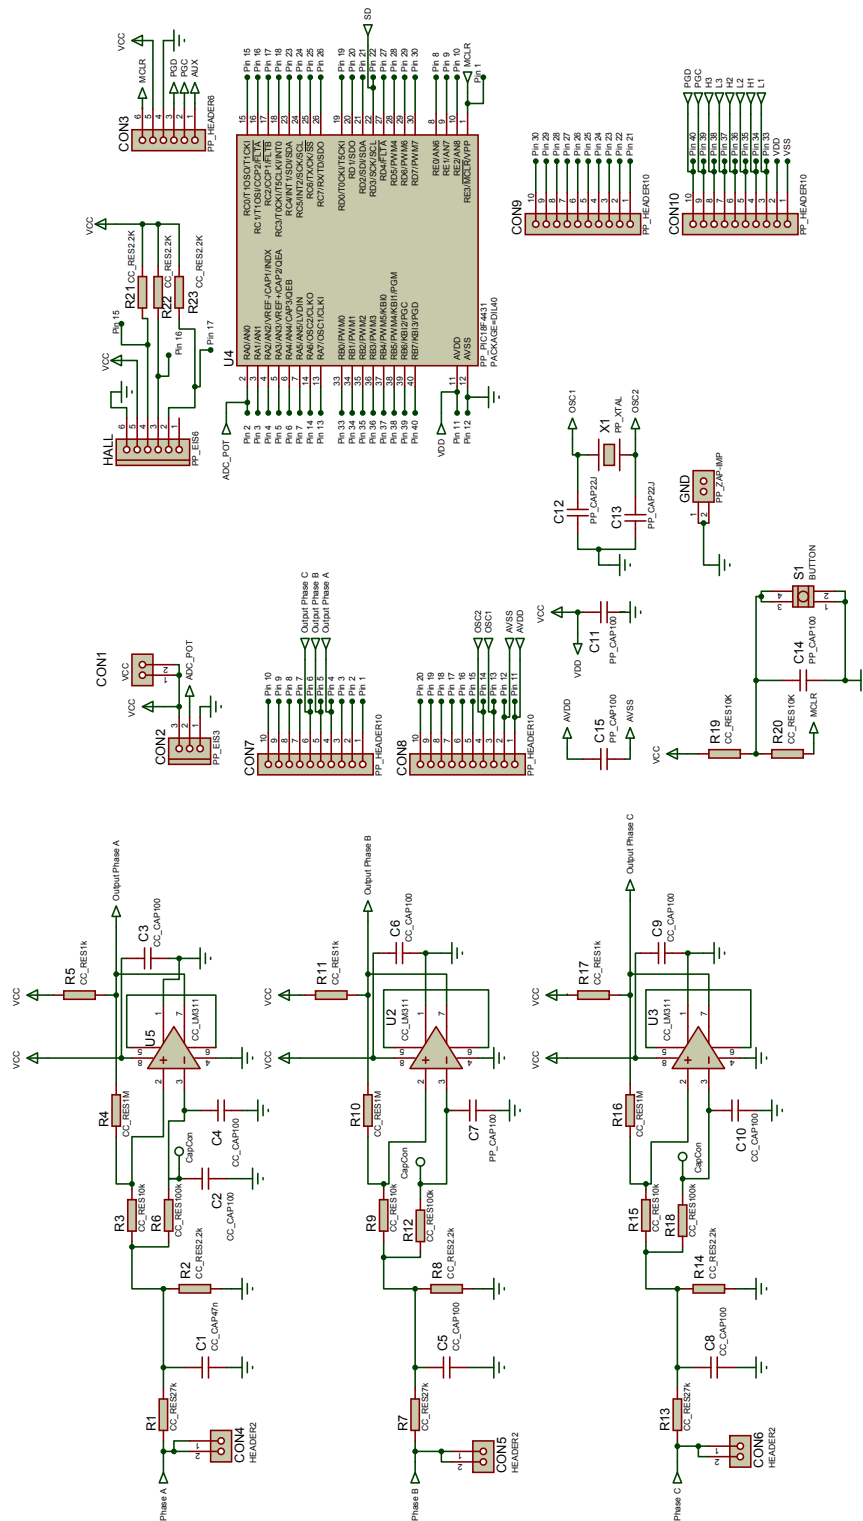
VCC
MCLR
PGD
PGC
AUX
6 5 4 3 2 1
CON3
PP_HEADER6

Pin 15 Pin 16 Pin 17 Pin 18 Pin 23 Pin 24 Pin 25 Pin 26
Pin 19 Pin 20 Pin 21 Pin 22 Pin 27 Pin 28 Pin 29 Pin 30
SD
Pin 8 Pin 9 Pin 10 MCLR
Pin 1

15 16 17 18 23 24 25 26
RC0/T1OSO/T1CKI
RC1/T1OSI/CCP2/FLTA
RC2/CCP1/FLTB
RC3/T0CKI/T5CKI/INT0
RC4/INT1/SDI/SDA
RC5/INT2/SCK/SCL
RC6/TX/CK/SS
RC7/RX/DT/SDO
19 20 21 22 27 28 29 30
RD0/T0CKI/T5CKI
RD1/SDO
RD2/SDI/SDA
RD3/SCK/SCL
RD4/FLTA
RD5/PWM4
RD6/PWM6
RD7/PWM7
8 9 10 1
RE0/AN5
RE1/AN6
RE2/AN8
RE3/MCLR/VPP

RA0/AN0
RA1/AN1
RA2/AN2/VREF-/CAP1/INDX
RA3/AN3/VREF+/CAP2/QEA
RA4/AN4/CAP3/QEB
RA5/AN5/LVDIN
RA6/OSC2/CLKO
RA7/OSC1/CLKI
RB0/PWM0
RB1/PWM1
RB2/PWM2
RB3/PWM3
RB4/PWM5/KBI0
RB5/PWM4/KBI1/PGM
RB6/KBI2/PGC
RB7/KBI3/PGD
AVDD
AVSS
PP_PIC18F4431
PACKAGE=DIL40
U4
2 3 4 5 6 7 14 13
33 34 35 36 37 38 39 40
11 12
Pin 2 Pin 3 Pin 4 Pin 5 Pin 6 Pin 7 Pin 14 Pin 13
Pin 33 Pin 34 Pin 35 Pin 36 Pin 37 Pin 38 Pin 39 Pin 40
VDD Pin 11 Pin 12
ADC_POT

Pin 30 Pin 29 Pin 28 Pin 27 Pin 26 Pin 25 Pin 24 Pin 23 Pin 22 Pin 21
10 9 8 7 6 5 4 3 2 1
CON9
PP_HEADER10

PGD PGC H3 L3 H2 L2 H1 L1
Pin 40 Pin 39 Pin 38 Pin 37 Pin 36 Pin 35 Pin 34 Pin 33
VDD VSS
10 9 8 7 6 5 4 3 2 1
CON10
PP_HEADER10

VCC
R21 CC_RES2.2K
R22 CC_RES2.2K
R23 CC_RES2.2K
Pin 15 Pin 16 Pin 17
VCC
6 5 4 3 2 1
HALL
PP_EIS6

OSC1
X1 PP_XTAL
OSC2
C12 PP_CAP22J
C13 PP_CAP22J
GND
PP_Z_AP-IMP
1 2

CON1
VCC
1 2
ADC_POT
VCC
3 2 1
CON2
PP_EIS3

Output Phase C
Output Phase B
Output Phase A
Pin 10 Pin 9 Pin 8 Pin 7 Pin 6 Pin 5 Pin 4 Pin 3 Pin 2 Pin 1
10 9 8 7 6 5 4 3 2 1
CON7
PP_HEADER10

OSC2 OSC1
AVSS AVDD
Pin 20 Pin 19 Pin 18 Pin 17 Pin 16 Pin 15 Pin 14 Pin 13 Pin 12 Pin 11
10 9 8 7 6 5 4 3 2 1
CON8
PP_HEADER10

VCC
VDD
C11 PP_CAP100
AVDD
C15 PP_CAP100
AVSS

S1 BUTTON
4 3 2 1
C14 PP_CAP100
VCC
R19 CC_RES10K
R20 CC_RES10K
MCLR

Output Phase A
VCC
R5 CC_RES1k
C3 CC_CAP100
VCC
U5 CC_LM311
R4 CC_RES1M
C4 CC_CAP100
CapCon
C2 CC_CAP100
R3 CC_RES10k
R6 CC_RES100k
R2 CC_RES2.2k
C1 CC_CAP47n
R1 CC_RES27k
CON4 HEADER2
Phase A

Output Phase B
VCC
R11 CC_RES1k
C6 CC_CAP100
VCC
U2 CC_LM311
R10 CC_RES1M
C7 PP_CAP100
CapCon
R9 CC_RES10k
R12 CC_RES100k
R8 CC_RES2.2k
C5 CC_CAP100
R7 CC_RES27k
CON5 HEADER2
Phase B

Output Phase C
VCC
R17 CC_RES1k
C9 CC_CAP100
VCC
U3 CC_LM311
R16 CC_RES1M
C10 CC_CAP100
CapCon
R15 CC_RES10k
R18 CC_RES100k
R14 CC_RES2.2k
C8 CC_CAP100
R13 CC_RES27k
CON6 HEADER2
Phase C